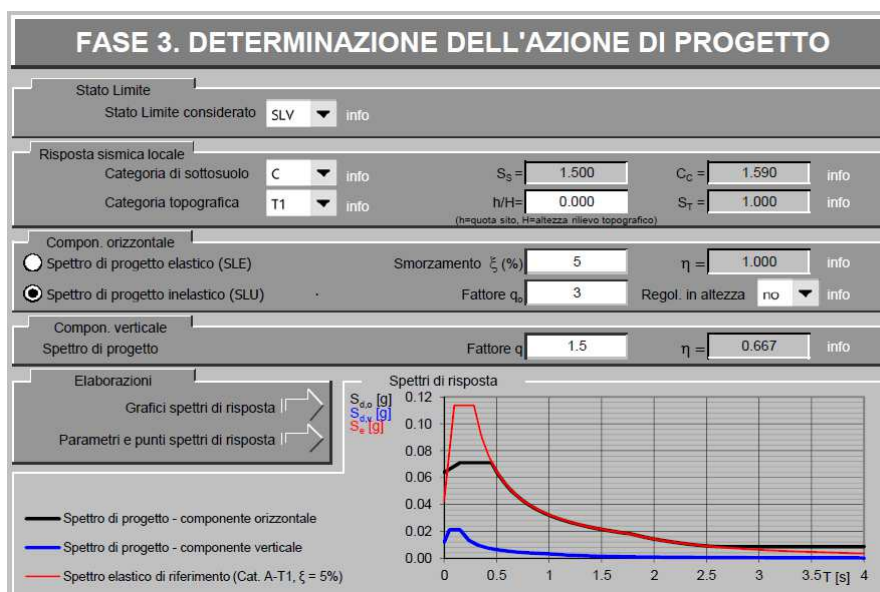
FASE 3. DETERMINAZIONE DELL'AZIONE DI PROGETTO

Stato Limite

Stato Limite considerato SLV info

Risposta sismica locale

Categoria di sottosuolo C info $S_S$ = 1.500 $C_C$ = 1.590 info

Categoria topografica T1 info h/H= 0.000 $S_T$ = 1.000 info

(h=quota sito, H=altezza rilievo topografico)

Compon. orizzontale

Spettro di progetto elastico (SLE) Smorzamento $\xi$ (%) 5 $\eta$ = 1.000 info

Spettro di progetto inelastico (SLU) Fattore $q_o$ 3 Regol. in altezza no info

Compon. verticale

Spettro di progetto Fattore q 1.5 $\eta$ = 0.667 info

Elaborazioni

Grafici spettri di risposta

Parametri e punti spettri di risposta

Spettri di risposta

$S_{d,o}$ [g]
$S_{d,v}$ [g]
$S_e$ [g]

0.12
0.10
0.08
0.06
0.04
0.02
0.00

0 0.5 1 1.5 2 2.5 3 3.5 T [s] 4

Spettro di progetto - componente orizzontale

Spettro di progetto - componente verticale

Spettro elastico di riferimento (Cat. A-T1, $\xi$ = 5%)